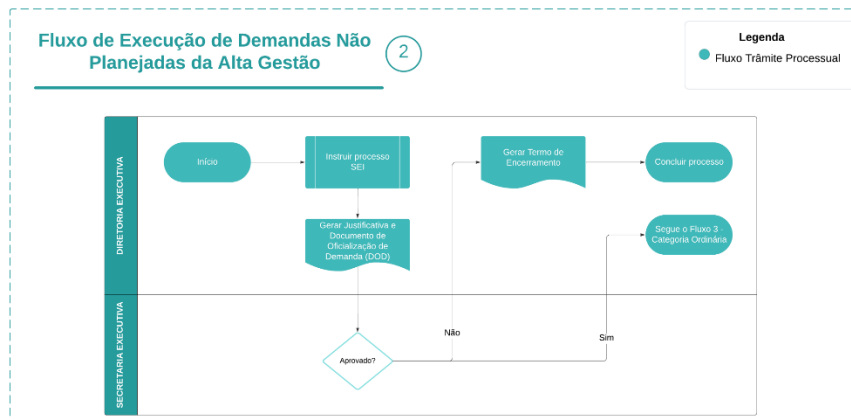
Fluxo de Execução de Demandas Não Planejadas da Alta Gestão

2

Legenda

Fluxo Trâmite Processual

DIRETORIA EXECUTIVA

Início

Instruir processo SEI

Gerar Justificativa e Documento de Oficialização de Demanda (DOD)

Gerar Termo de Encerramento

Concluir processo

Segue o Fluxo 3 - Categoria Ordinária

SECRETARIA EXECUTIVA

Aprovado?

Não

Sim